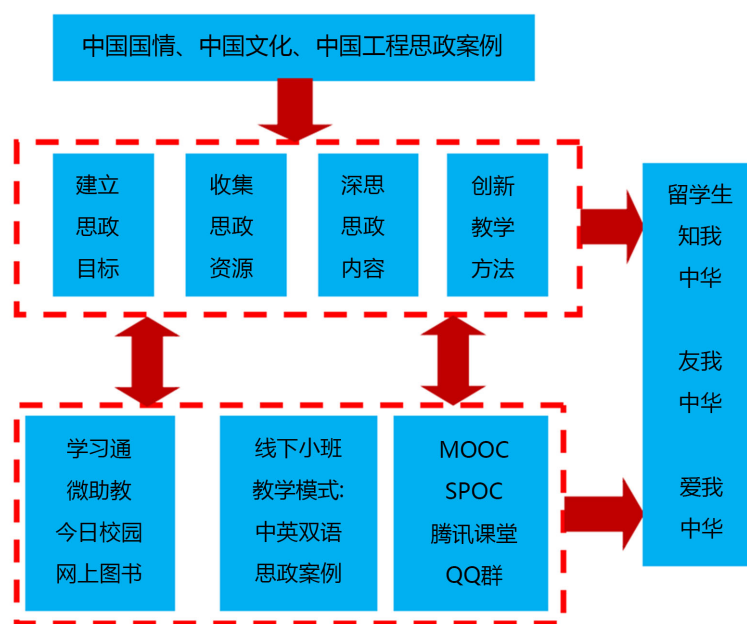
中国国情、中国文化、中国工程思政案例

建立
思政
目标

收集
思政
资源

深思
思政
内容

创新
教学
方法

留学生
知我
中华

友我
中华

爱我
中华

学习通
微助教
今日校园
网上图书

线下小班
教学模式:
中英双语
思政案例

MOOC
SPOC
腾讯课堂
QQ群